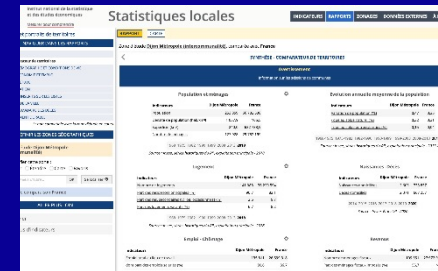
Statistiques locales

INDICATEURS RAPPORTS ZONAGES DONNÉES EXTERNES

Zone 1 étude Dijon Métropole (intercommunalité), zone de ref. France

SYNTHÈSE - COMPARATEUR DE TERRITOIRES

Populations et ménages

Indicateurs | Dijon Métropole | France

Logement

Emploi - chômage

Revenus

Évolution annuelle moyenne de la population

Naissances - Décès

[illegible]